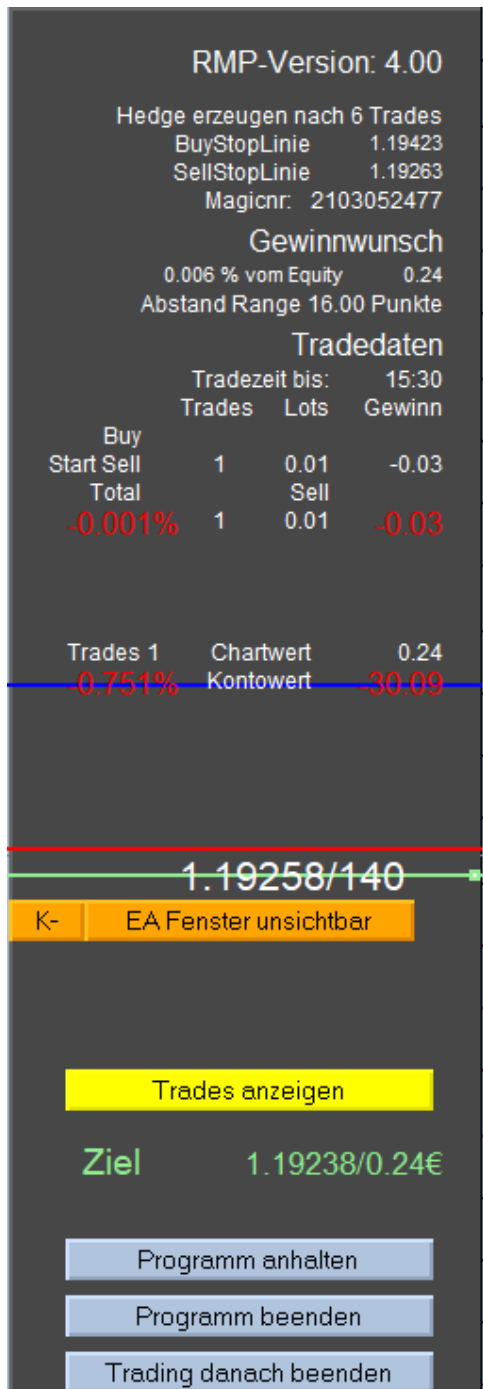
RMP-Version: 4.00

Hedge erzeugen nach 6 Trades
BuyStopLinie 1.19423
SellStopLinie 1.19263
Magicnr: 2103052477

Gewinnwunsch
0.006 % vom Equity 0.24
Abstand Range 16.00 Punkte

Tradedaten
Tradezeit bis: 15:30

| | Trades | Lots | Gewinn |
|---|---|---|---|
| Buy | | | |
| Start Sell | 1 | 0.01 | -0.03 |
| Total | | Sell | |
| -0.001% | 1 | 0.01 | -0.03 |

Trades 1 Chartwert 0.24
-0.751% Kontowert -30.09

1.19258/140

K- EA Fenster unsichtbar

Trades anzeigen

Ziel 1.19238/0.24€

Programm anhalten

Programm beenden

Trading danach beenden